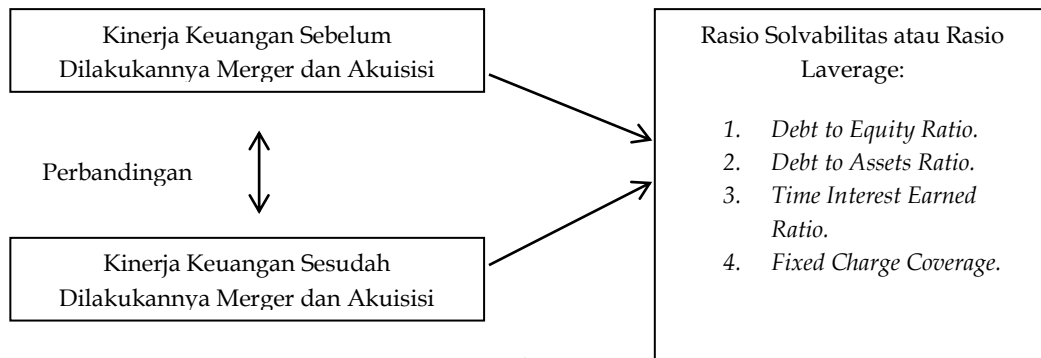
Kinerja Keuangan Sebelum Dilakukannya Merger dan Akuisisi

Perbandingan

Kinerja Keuangan Sesudah Dilakukannya Merger dan Akuisisi

Rasio Solvabilitas atau Rasio Laverage:

1. *Debt to Equity Ratio.*
2. *Debt to Assets Ratio.*
3. *Time Interest Earned Ratio.*
4. *Fixed Charge Coverage.*